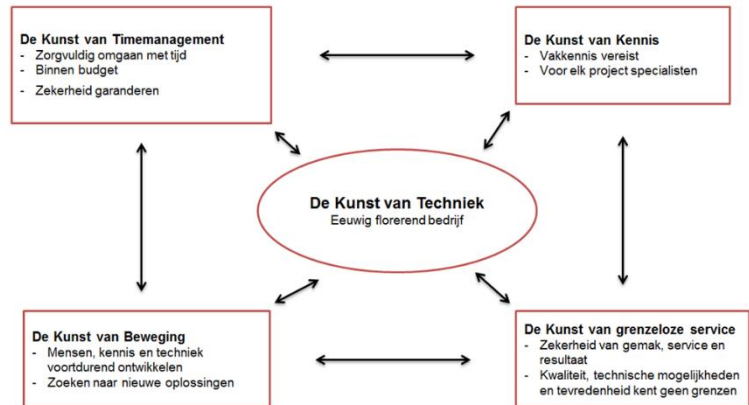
De Kunst van Timemanagement
- Zorgvuldig omgaan met tijd
- Binnen budget
- Zekerheid garanderen

De Kunst van Kennis
- Vakkennis vereist
- Voor elk project specialisten

De Kunst van Techniek
Eeuwig florerend bedrijf

De Kunst van Beweging
- Mensen, kennis en techniek voortdurend ontwikkelen
- Zoeken naar nieuwe oplossingen

De Kunst van grenzeloze service
- Zekerheid van gemak, service en resultaat
- Kwaliteit, technische mogelijkheden en tevredenheid kent geen grenzen